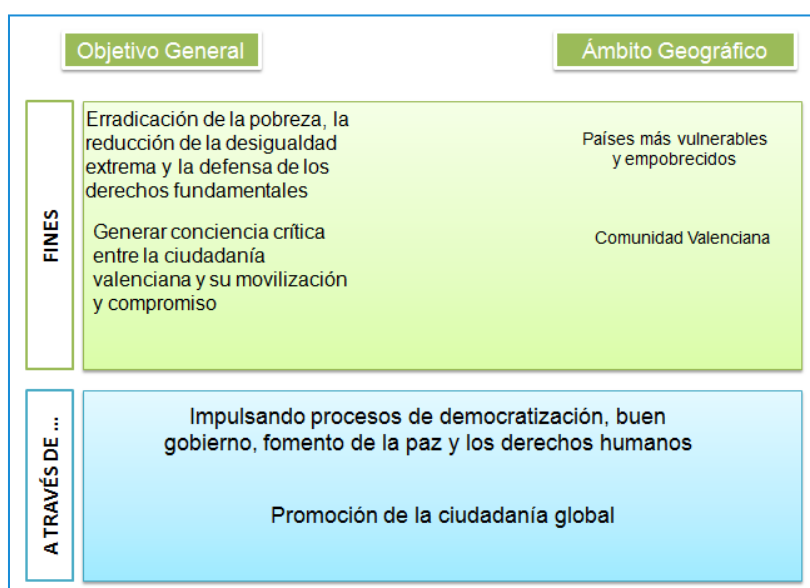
Objetivo General

Ámbito Geográfico

FINES

Erradicación de la pobreza, la reducción de la desigualdad extrema y la defensa de los derechos fundamentales

Países más vulnerables y empobrecidos

Generar conciencia crítica entre la ciudadanía valenciana y su movilización y compromiso

Comunidad Valenciana

A TRAVÉS DE ...

Impulsando procesos de democratización, buen gobierno, fomento de la paz y los derechos humanos

Promoción de la ciudadanía global